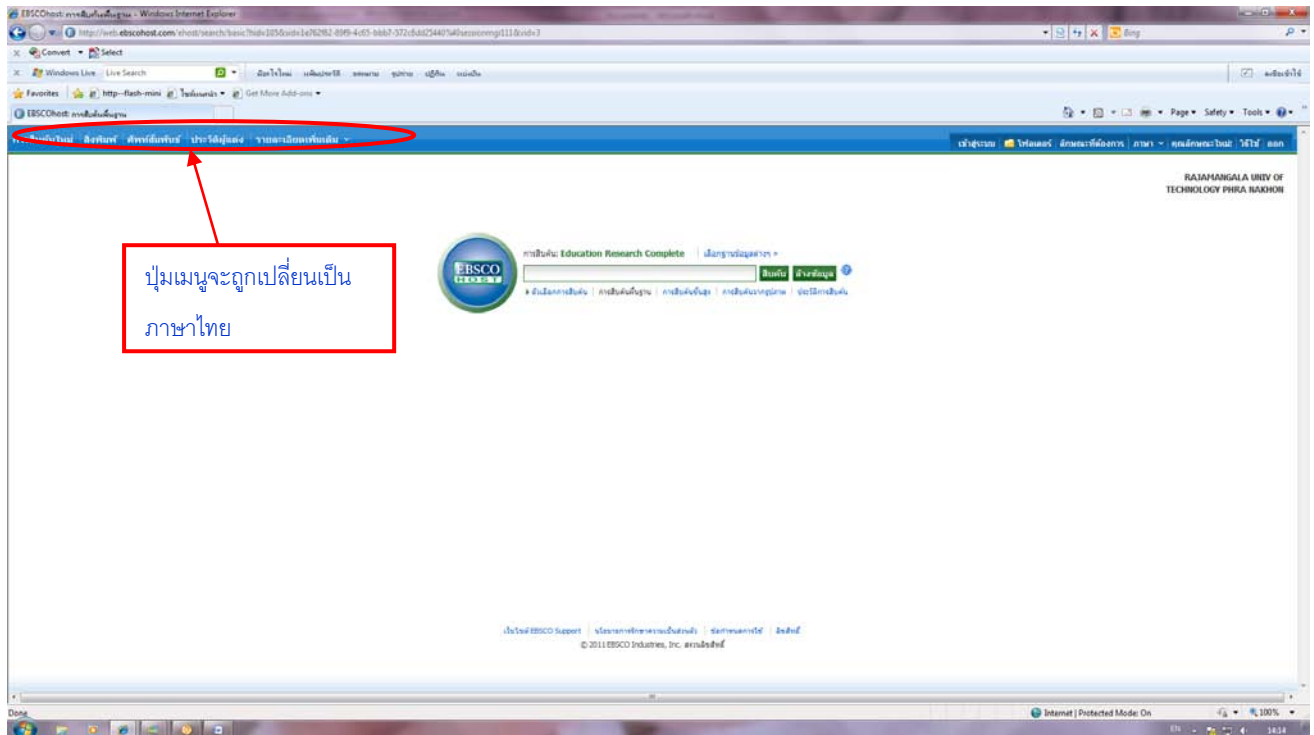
EBSCOhost: การสืบค้นพื้นฐาน - Windows Internet Explorer

http://web.ebscohost.com/ehost/search/basic?hid=105&sid=1e762f82-89f9-4c65-bbb7-372c5dd25440%40sessionmgr111&vid=3

Bing

Convert Select

Windows Live Live Search

Favorites http--flash-mini Get More Add-ons

EBSCOhost: การสืบค้นพื้นฐาน

Page Safety Tools

การสืบค้นใหม่ สิ่งพิมพ์ ศัพท์สัมพันธ์ ประวัติผู้แต่ง รายละเอียดเพิ่มเติม

เข้าสู่ระบบ โฟลเดอร์ ลักษณะที่ต้องการ ภาษา คุณลักษณะใหม่ วิธีใช้ ออก

RAJAMANGALA UNIV OF TECHNOLOGY PHRA NAKHON

ปุ่มเมนูจะถูกเปลี่ยนเป็นภาษาไทย

EBSCO HOST

การสืบค้น: Education Research Complete เลือกฐานข้อมูลต่างๆ »

สืบค้น ล้างข้อมูล

ตัวเลือกการสืบค้น | การสืบค้นพื้นฐาน | การสืบค้นขั้นสูง | การสืบค้นจากรูปภาพ | ประวัติการสืบค้น

เว็บไซต์ EBSCO Support | นโยบายการรักษาความเป็นส่วนตัว | ข้อกำหนดการใช้ | ลิขสิทธิ์

© 2011 EBSCO Industries, Inc. สงวนลิขสิทธิ์

Done

Internet | Protected Mode: On

100%

14:14